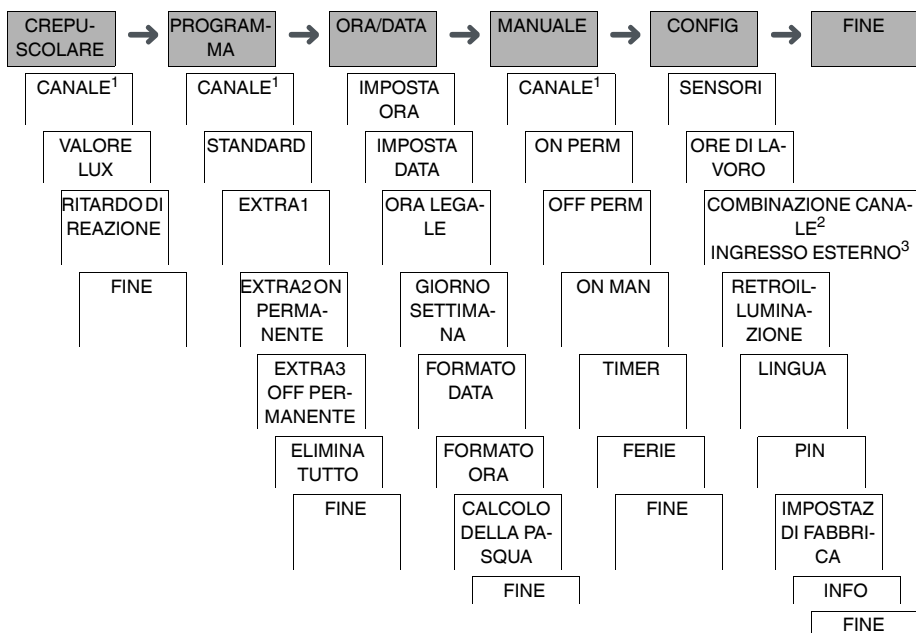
CREPUSCOLARE → PROGRAMMA → ORA/DATA → MANUALE → CONFIG → FINE

CANALE$^1$
VALORE LUX
RITARDO DI REAZIONE
FINE

CANALE$^1$
STANDARD
EXTRA1
EXTRA2 ON PERMANENTE
EXTRA3 OFF PERMANENTE
ELIMINA TUTTO
FINE

IMPOSTA ORA
IMPOSTA DATA
ORA LEGALE
GIORNO SETTIMANA
FORMATO DATA
FORMATO ORA
CALCOLO DELLA PASQUA
FINE

CANALE$^1$
ON PERM
OFF PERM
ON MAN
TIMER
FERIE
FINE

SENSORI
ORE DI LAVORO
COMBINAZIONE CANALE$^2$
INGRESSO ESTERNO$^3$
RETROILLUMINAZIONE
LINGUA
PIN
IMPOSTAZ DI FABBRICA
INFO
FINE